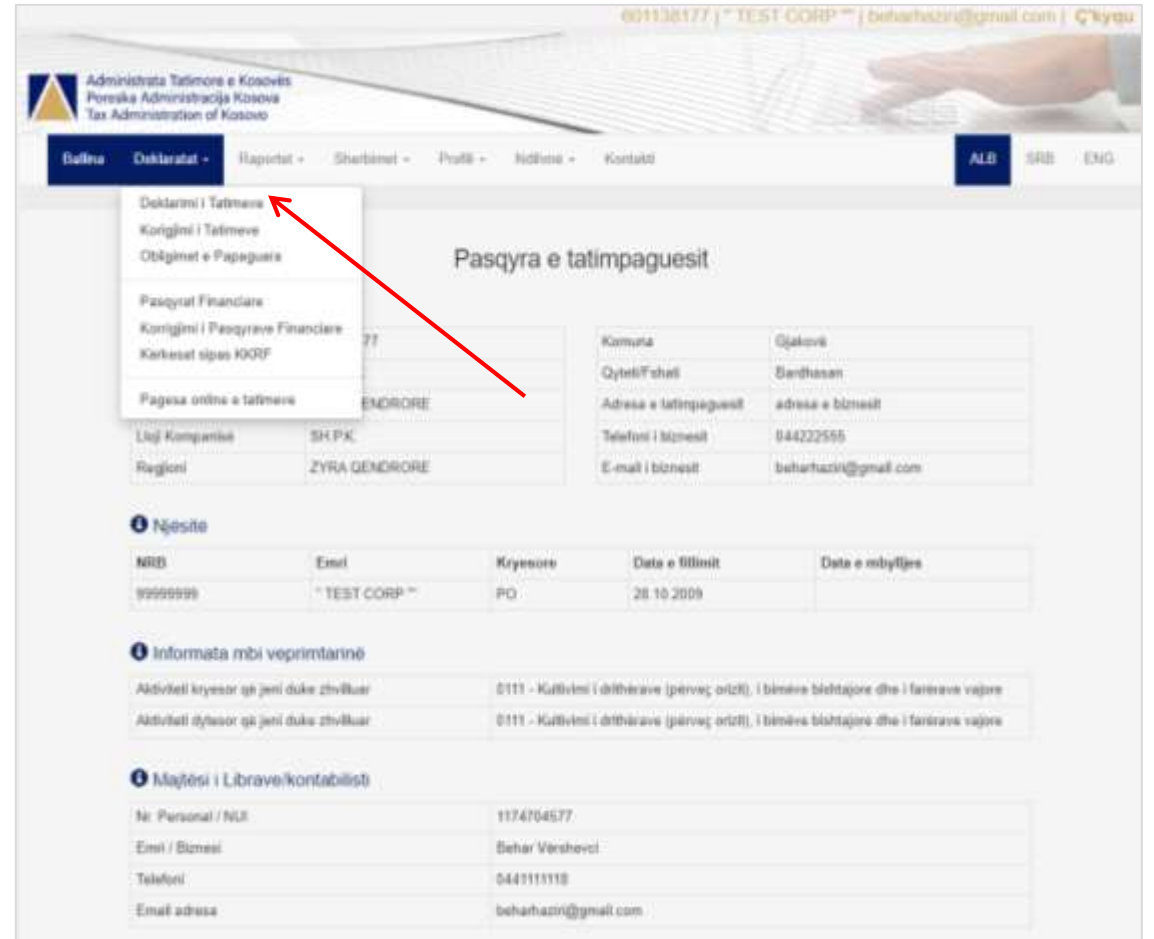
601138177 | " TEST CORP "" | beharhaziri@gmail.com | Ç'kyqu

Administrata Tatimore e Kosovës
Poreska Administracija Kosova
Tax Administration of Kosovo

Ballina Deklaratat ▾ Raportet ▾ Sherbimet ▾ Profili ▾ Ndihme ▾ Kontakti ALB SRB ENG

Deklarimi i Tatimeve
Korigjimi i Tatimeve
Obligimet e Papaguara

Pasqyrat Financiare
Korrigjimi i Pasqyrave Financiare
Kerkesat sipas KKRF

Pagesa online e tatimeve

Pasqyra e tatimpaguesit

| | |
|---|---|
| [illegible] | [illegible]77 |
| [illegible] | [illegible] |
| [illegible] | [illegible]ENDRORE |
| Lloji Kompanisë | SH.P.K |
| Regjioni | ZYRA QENDRORE |

| | |
|---|---|
| Komuna | Gjakovë |
| Qyteti/Fshati | Bardhasan |
| Adresa e tatimpaguesit | adresa e biznesit |
| Telefoni i biznesit | 044222555 |
| E-mail i biznesit | beharhaziri@gmail.com |

Njesite

| NRB | Emri | Kryesore | Data e fillimit | Data e mbylljes |
|---|---|---|---|---|
| 99999999 | " TEST CORP "" | PO | 28.10.2009 | |

Informata mbi veprimtarinë

| | |
|---|---|
| Aktiviteti kryesor që jeni duke zhvilluar | 0111 - Kultivimi i drithërave (përveç orizit), i bimëve bishtajore dhe i farërave vajore |
| Aktiviteti dytesor që jeni duke zhvilluar | 0111 - Kultivimi i drithërave (përveç orizit), i bimëve bishtajore dhe i farërave vajore |

Majtësi i Librave/kontabilisti

| | |
|---|---|
| Nr. Personal / NUI | 1174704577 |
| Emri / Biznesi | Behar Vërshevci |
| Telefoni | 0441111118 |
| Email adresa | beharhaziri@gmail.com |